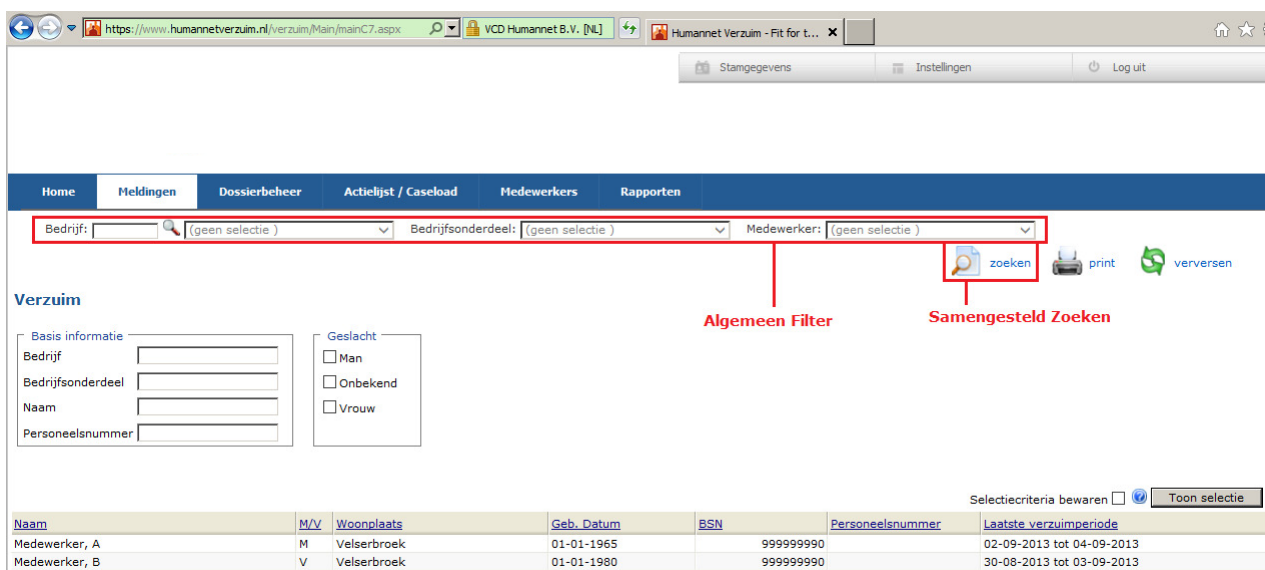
https://www.humannetverzuim.nl/verzuim/Main/mainC7.aspx VCD Humannet B.V. [NL] Humannet Verzuim - Fit for t...

Stamgegevens Instellingen Log uit

Home Meldingen Dossierbeheer Actielijst / Caseload Medewerkers Rapporten

Bedrijf: (geen selectie ) Bedrijfsonderdeel: (geen selectie ) Medewerker: (geen selectie )

zoeken print verversen

Verzuim

Algemeen Filter

Samengesteld Zoeken

Basis informatie
Bedrijf
Bedrijfsonderdeel
Naam
Personeelsnummer

Geslacht
Man
Onbekend
Vrouw

Selectiecriteria bewaren Toon selectie

| Naam | M/V | Woonplaats | Geb. Datum | BSN | Personeelsnummer | Laatste verzuimperiode |
|---|---|---|---|---|---|---|
| Medewerker, A | M | Velserbroek | 01-01-1965 | 999999990 | | 02-09-2013 tot 04-09-2013 |
| Medewerker, B | V | Velserbroek | 01-01-1980 | 999999990 | | 30-08-2013 tot 03-09-2013 |